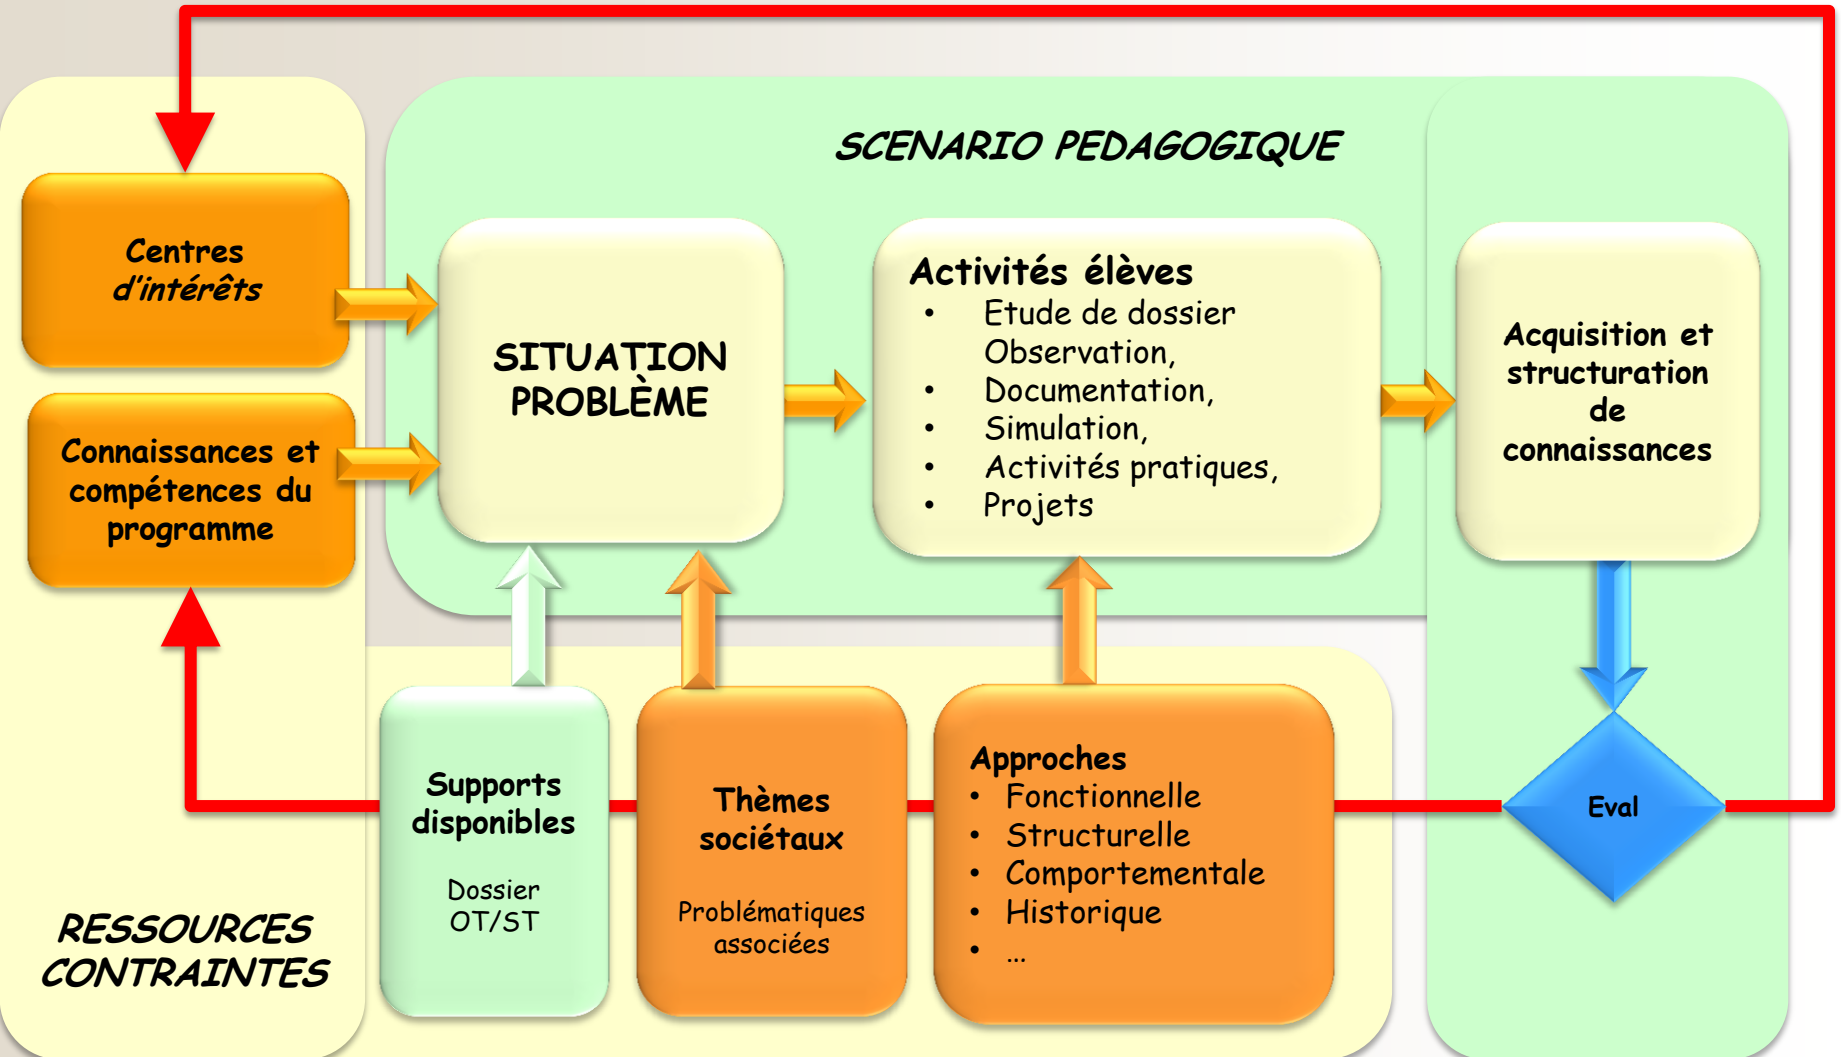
SCENARIO PEDAGOGIQUE

Centres d'intérêts

Connaissances et compétences du programme

SITUATION PROBLÈME

Activités élèves
• Etude de dossier Observation,
• Documentation,
• Simulation,
• Activités pratiques,
• Projets

Acquisition et structuration de connaissances

Eval

Supports disponibles

Dossier OT/ST

Thèmes sociétaux

Problématiques associées

Approches
• Fonctionnelle
• Structurelle
• Comportementale
• Historique
• …

RESSOURCES CONTRAINTES